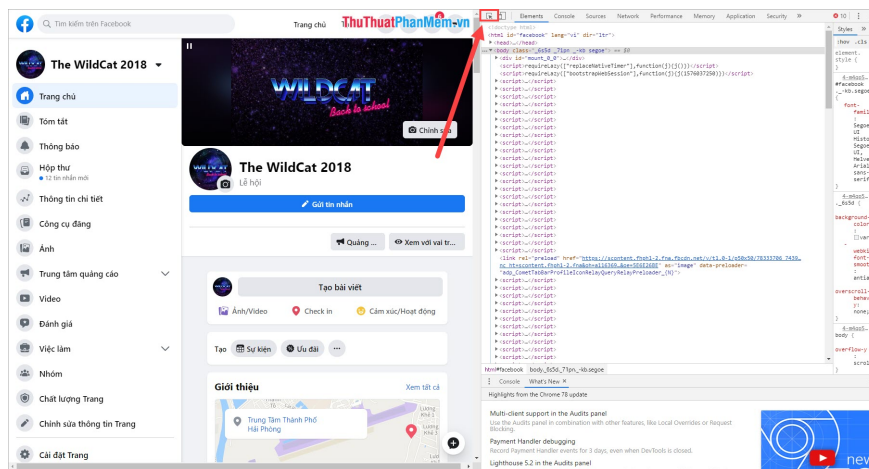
Tìm kiếm trên Facebook
Trang chủ
ThuThuatPhanMem.vn

The WildCat 2018
Trang chủ
Tóm tắt
Thông báo
Hộp thư
12 tin nhắn mới
Thông tin chi tiết
Công cụ đăng
Ảnh
Trung tâm quảng cáo
Video
Đánh giá
Việc làm
Nhóm
Chất lượng Trang
Chỉnh sửa thông tin Trang
Cài đặt Trang

WILDCAT
Back to school
Chỉnh sửa
The WildCat 2018
Lễ hội
Gửi tin nhắn
Quảng ...
Xem với vai tr...
Tạo bài viết
Ảnh/Video
Check in
Cảm xúc/Hoạt động
Tạo
Sự kiện
Ưu đãi
Giới thiệu
Xem tất cả
Trung Tâm Thành Phố Hải Phòng

Elements Console Sources Network Performance Memory Application Security
10
Styles
:hov .cls
element.style {
}
<!doctype html>
<html id="facebook" lang="vi" dir="ltr">
<head>…</head>
<body class="_6s5d _71pn _-kb segoe"> == $0
<div id="mount_0_0">…</div>
<script>requireLazy(["replaceNativeTimer"],function(j){j()})</script>
<script>requireLazy(["bootstrapWebSession"],function(j){j(1570037250)})</script>
<script>…</script>
<link rel="preload" href="https://scontent.fhph1-2.fna.fbcdn.net/v/t1.0-1/p58x50/70333706_7439…nc_ht=scontent.fhph1-2.fna&oh=a116369…&oe=5E0E3680" as="image" data-preloader="adp_CometTabBarProfileIconRelayQueryRelayPreloader_{N}">
html#facebook body._6s5d._71pn._-kb.segoe
Console What's New
Highlights from the Chrome 78 update
Multi-client support in the Audits panel
Use the Audits panel in combination with other features, like Local Overrides or Request Blocking.
Payment Handler debugging
Record Payment Handler events for 3 days, even when DevTools is closed.
Lighthouse 5.2 in the Audits panel